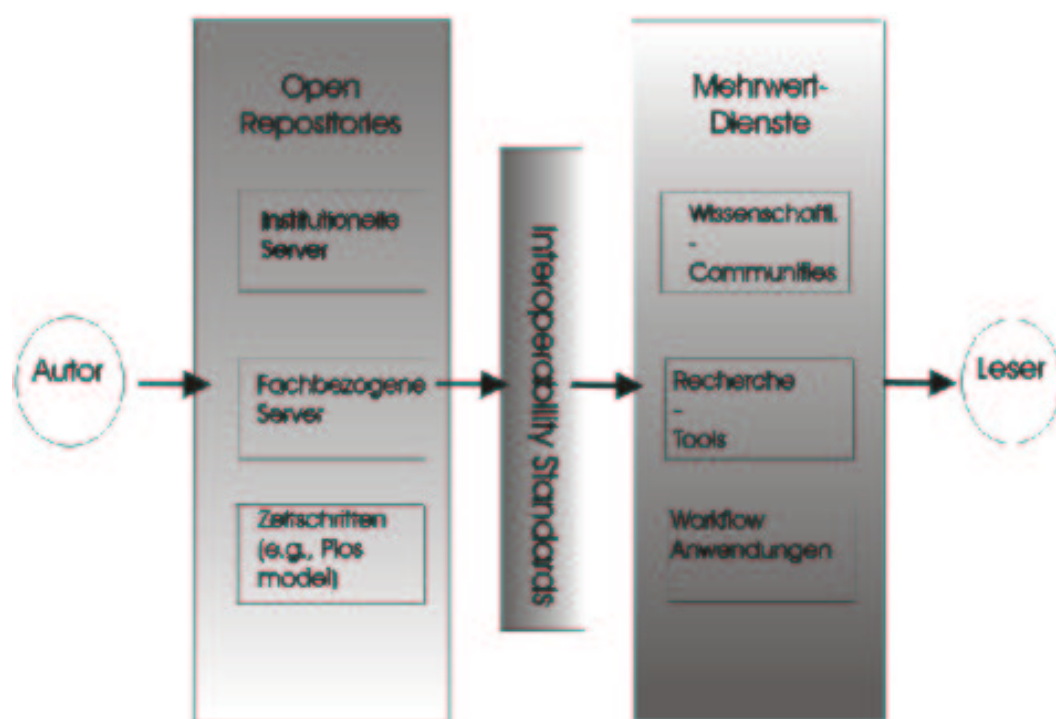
Autor

Open Repositories

Institutionelle Server

Fachbezogene Server

Zeitschriften (e.g., Plos model)

Interoperability Standards

Mehrwert-Dienste

Wissenschaftl. - Communities

Recherche - Tools

Workflow Anwendungen

Leser